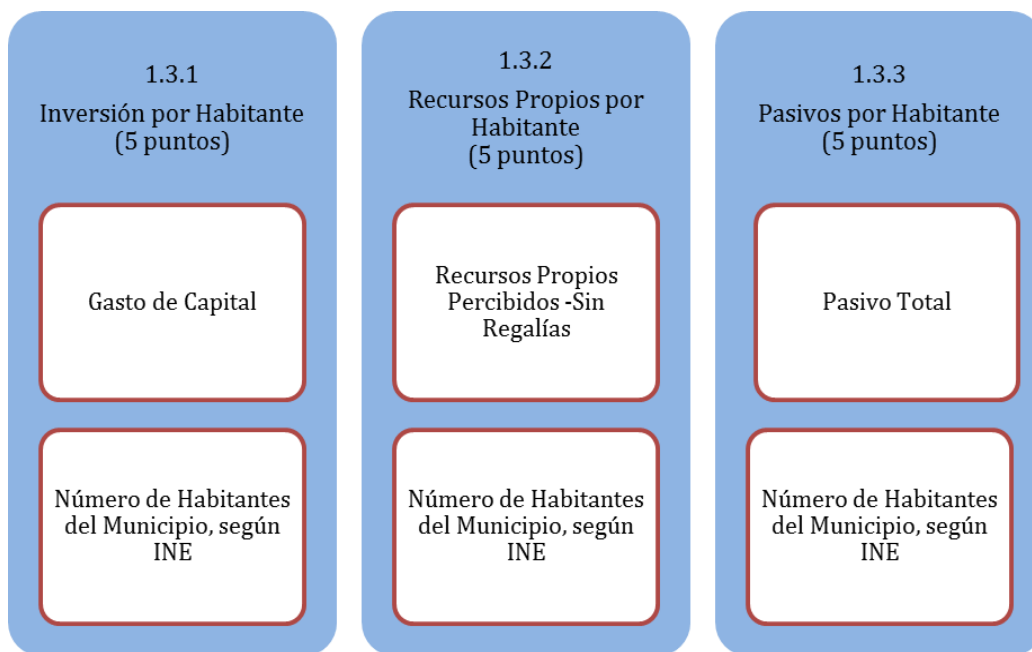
1.3.1
Inversión por Habitante
(5 puntos)

Gasto de Capital

Número de Habitantes del Municipio, según INE

1.3.2
Recursos Propios por Habitante
(5 puntos)

Recursos Propios Percibidos -Sin Regalías

Número de Habitantes del Municipio, según INE

1.3.3
Pasivos por Habitante
(5 puntos)

Pasivo Total

Número de Habitantes del Municipio, según INE